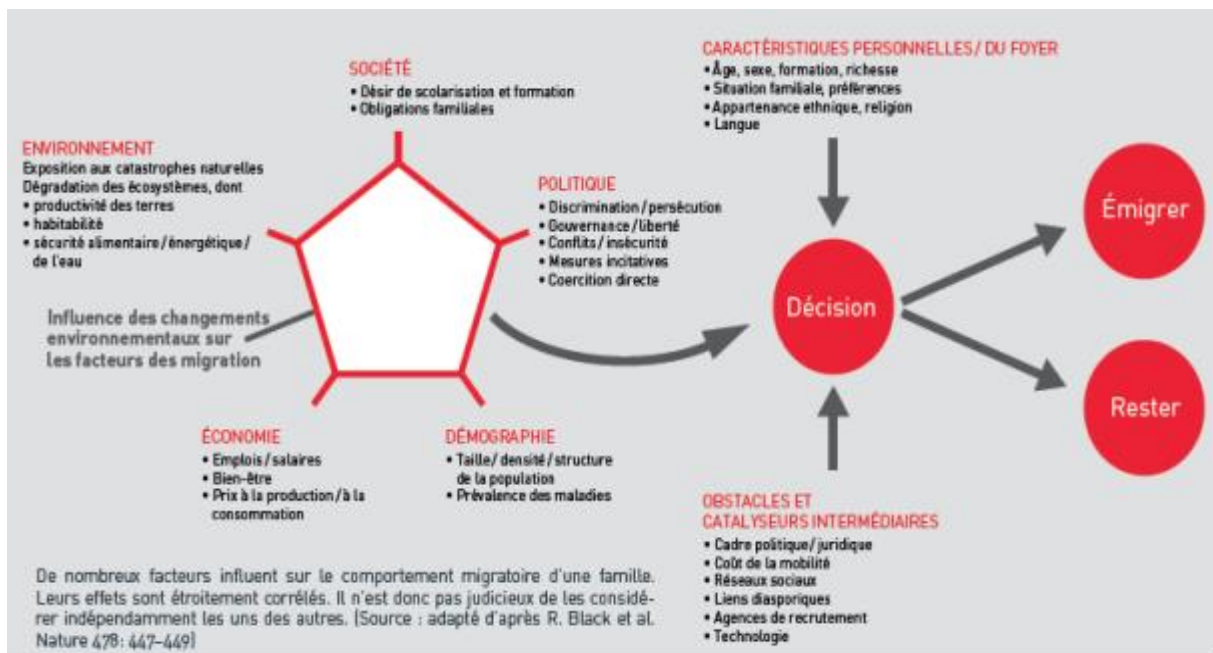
SOCIÉTÉ
• Désir de scolarisation et formation
• Obligations familiales

ENVIRONNEMENT
Exposition aux catastrophes naturelles
Dégradation des écosystèmes, dont
• productivité des terres
• habitabilité
• sécurité alimentaire / énergétique / de l'eau

POLITIQUE
• Discrimination / persécution
• Gouvernance / liberté
• Conflits / insécurité
• Mesures incitatives
• Coercition directe

Influence des changements environnementaux sur les facteurs des migration

ÉCONOMIE
• Emplois / salaires
• Bien-être
• Prix à la production / à la consommation

DÉMOGRAPHIE
• Taille / densité / structure de la population
• Prévalence des maladies

CARACTÉRISTIQUES PERSONNELLES / DU FOYER
• Âge, sexe, formation, richesse
• Situation familiale, préférences
• Appartenance ethnique, religion
• Langue

Décision

Émigrer

Rester

OBSTACLES ET CATALYSEURS INTERMÉDIAIRES
• Cadre politique / juridique
• Coût de la mobilité
• Réseaux sociaux
• Liens diasporiques
• Agences de recrutement
• Technologie

De nombreux facteurs influent sur le comportement migratoire d'une famille. Leurs effets sont étroitement corrélés. Il n'est donc pas judicieux de les considérer indépendamment les uns des autres. (Source : adapté d'après R. Black et al. Nature 478: 447–449)